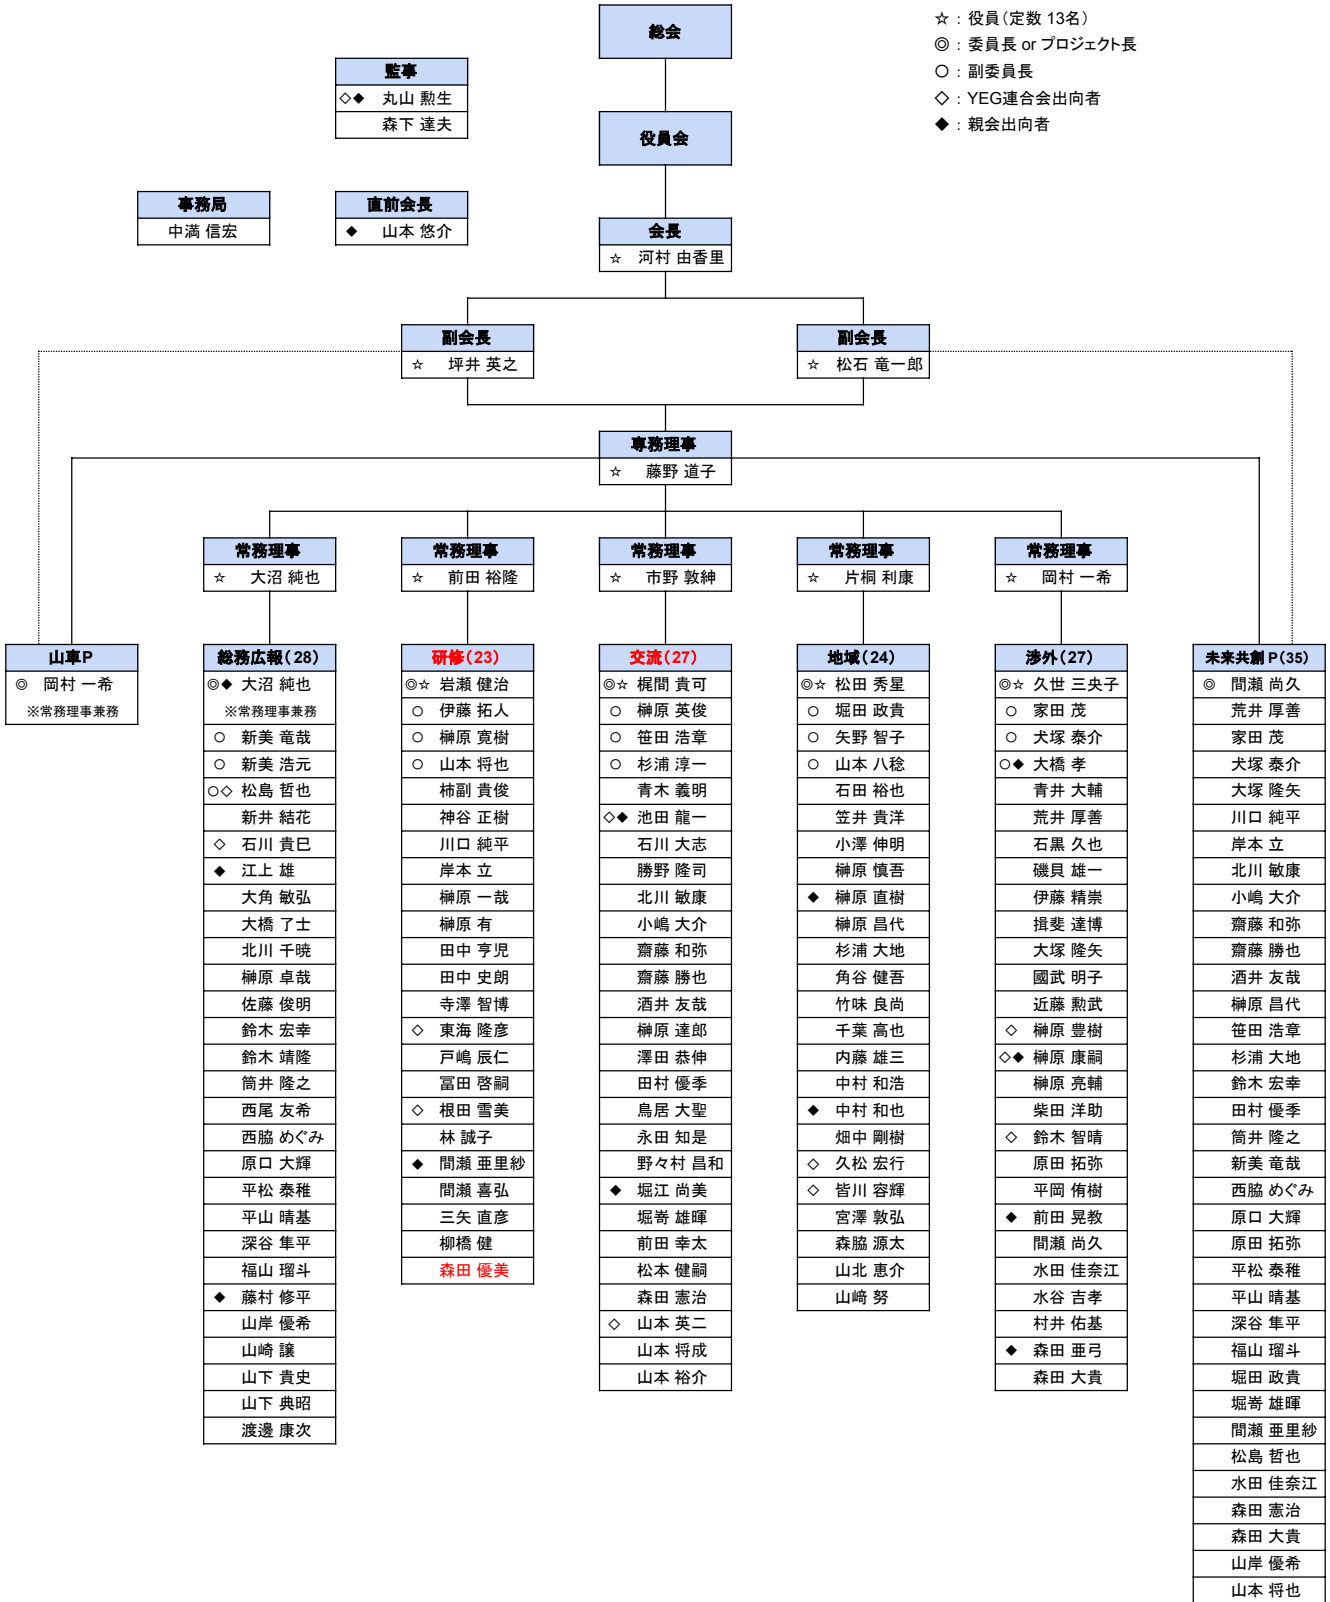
総会

役員会

☆：役員（定数 13名）
◎：委員長 or プロジェクト長
○：副委員長
◇：YEG連合会出向者
◆：親会出向者

監事
◇◆ 丸山 勲生
森下 達夫

事務局
中満 信宏

直前会長
◆ 山本 悠介

会長
☆ 河村 由香里

副会長
☆ 坪井 英之

副会長
☆ 松石 竜一郎

専務理事
☆ 藤野 道子

常務理事
☆ 大沼 純也

常務理事
☆ 前田 裕隆

常務理事
☆ 市野 敦紳

常務理事
☆ 片桐 利康

常務理事
☆ 岡村 一希

山車P
◎ 岡村 一希
※常務理事兼務

総務広報（28）
◎◆ 大沼 純也
※常務理事兼務
○ 新美 竜哉
○ 新美 浩元
○◇ 松島 哲也
新井 結花
◇ 石川 貴巳
◆ 江上 雄
大角 敏弘
大橋 了士
北川 千暁
榊原 卓哉
佐藤 俊明
鈴木 宏幸
鈴木 靖隆
筒井 隆之
西尾 友希
西脇 めぐみ
原口 大輝
平松 泰稚
平山 晴基
深谷 隼平
福山 瑠斗
◆ 藤村 修平
山岸 優希
山崎 譲
山下 貴史
山下 典昭
渡邉 康次

研修（23）
◎☆ 岩瀬 健治
○ 伊藤 拓人
○ 榊原 寛樹
○ 山本 将也
柿副 貴俊
神谷 正樹
川口 純平
岸本 立
榊原 一哉
榊原 有
田中 亨児
田中 史朗
寺澤 智博
◇ 東海 隆彦
戸嶋 辰仁
冨田 啓嗣
◇ 根田 雪美
林 誠子
◆ 間瀬 亜里紗
間瀬 喜弘
三矢 直彦
柳橋 健
森田 優美

交流（27）
◎☆ 梶間 貴可
○ 榊原 英俊
○ 笹田 浩章
○ 杉浦 淳一
青木 義明
◇◆ 池田 龍一
石川 大志
勝野 隆司
北川 敏康
小嶋 大介
齋藤 和弥
齋藤 勝也
酒井 友哉
榊原 達郎
澤田 恭伸
田村 優季
鳥居 大聖
永田 知是
野々村 昌和
◆ 堀江 尚美
堀嵜 雄暉
前田 幸太
松本 健嗣
森田 憲治
◇ 山本 英二
山本 将成
山本 裕介

地域（24）
◎☆ 松田 秀星
○ 堀田 政貴
○ 矢野 智子
○ 山本 八稔
石田 裕也
笠井 貴洋
小澤 伸明
榊原 慎吾
◆ 榊原 直樹
榊原 昌代
杉浦 大地
角谷 健吾
竹味 良尚
千葉 高也
内藤 雄三
中村 和浩
◆ 中村 和也
畑中 剛樹
◇ 久松 宏行
◇ 皆川 容輝
宮澤 敦弘
森脇 源太
山北 恵介
山崎 努

渉外（27）
◎☆ 久世 三央子
○ 家田 茂
○ 犬塚 泰介
○◆ 大橋 孝
青井 大輔
荒井 厚善
石黒 久也
磯貝 雄一
伊藤 精崇
揖斐 達博
大塚 隆矢
國武 明子
近藤 勲武
◇ 榊原 豊樹
◇◆ 榊原 康嗣
榊原 亮輔
柴田 洋助
◇ 鈴木 智晴
原田 拓弥
平岡 侑樹
◆ 前田 晃教
間瀬 尚久
水田 佳奈江
水谷 吉孝
村井 佑基
◆ 森田 亜弓
森田 大貴

未来共創 P（35）
◎ 間瀬 尚久
荒井 厚善
家田 茂
犬塚 泰介
大塚 隆矢
川口 純平
岸本 立
北川 敏康
小嶋 大介
齋藤 和弥
齋藤 勝也
酒井 友哉
榊原 昌代
笹田 浩章
杉浦 大地
鈴木 宏幸
田村 優季
筒井 隆之
新美 竜哉
西脇 めぐみ
原口 大輝
原田 拓弥
平松 泰稚
平山 晴基
深谷 隼平
福山 瑠斗
堀田 政貴
堀嵜 雄暉
間瀬 亜里紗
松島 哲也
水田 佳奈江
森田 憲治
森田 大貴
山岸 優希
山本 将也